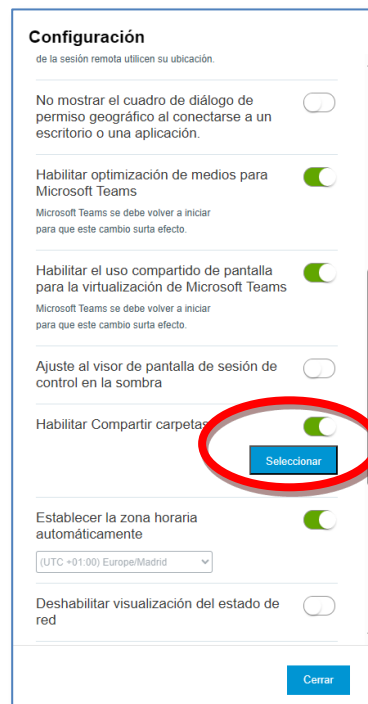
Configuración

de la sesión remota utilicen su ubicación.

No mostrar el cuadro de diálogo de permiso geográfico al conectarse a un escritorio o una aplicación.

Habilitar optimización de medios para Microsoft Teams

Microsoft Teams se debe volver a iniciar para que este cambio surta efecto.

Habilitar el uso compartido de pantalla para la virtualización de Microsoft Teams

Microsoft Teams se debe volver a iniciar para que este cambio surta efecto.

Ajuste al visor de pantalla de sesión de control en la sombra

Habilitar Compartir carpetas

Seleccionar

Establecer la zona horaria automáticamente

(UTC +01:00) Europe/Madrid

Deshabilitar visualización del estado de red

Cerrar